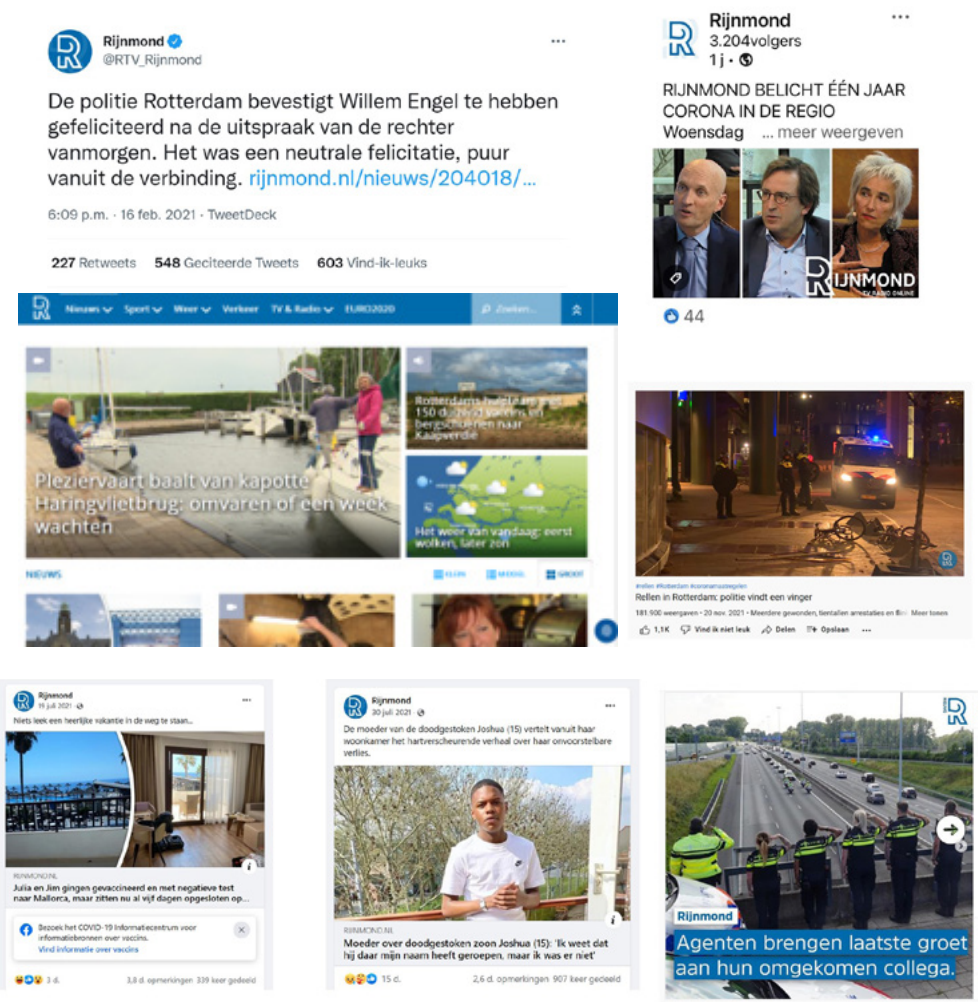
Rijnmond
@RTV_Rijnmond

De politie Rotterdam bevestigt Willem Engel te hebben gefeliciteerd na de uitspraak van de rechter vanmorgen. Het was een neutrale felicitatie, puur vanuit de verbinding. rijnmond.nl/nieuws/204018/...

6:09 p.m. · 16 feb. 2021 · TweetDeck

227 Retweets 548 Geciteerde Tweets 603 Vind-ik-leuks

Rijnmond
3.204volgers
1 j ·

RIJNMOND BELICHT ÉÉN JAAR CORONA IN DE REGIO
Woensdag ... meer weergeven

RIJNMOND

44

Nieuws Sport Weer Verkeer TV & Radio EURO2020 Zoeken...

Pleziervaart baalt van kapotte Haringvlietbrug: omvaren of een week wachten

Rotterdams hospitaal met 150 duizend vaccins en bergschoenen naar Kaapverdië

Het weer van vandaag: eerst wolken, later zon

NIEUWS

#rellen #Rotterdam #coronamaatregelen
Rellen in Rotterdam: politie vindt een vinger
181.900 weergaven • 20 nov. 2021 • Meerdere gewonden, tientallen arrestaties en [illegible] Meer tonen
1,1K Vind ik niet leuk Delen Opslaan

Rijnmond
15 juli 2021
Niets leek een heerlijke vakantie in de weg te staan...
RIJNMOND.NL
Julia en Jim gingen gevaccineerd en met negatieve test naar Mallorca, maar zitten nu al vijf dagen opgesloten op...
Bezoek het COVID-19 Informatiecentrum voor informatiebronnen over vaccins.
Vind informatie over vaccins
3 d. 3,8 d. opmerkingen 339 keer gedeeld

Rijnmond
30 juli 2021
De moeder van de doodgestoken Joshua (15) vertelt vanuit haar woonkamer het hartverscheurende verhaal over haar onvoorstelbare verlies.
RIJNMOND.NL
Moeder over doodgestoken zoon Joshua (15): 'Ik weet dat hij daar mijn naam heeft geroepen, maar ik was er niet'
15 d. 2,6 d. opmerkingen 907 keer gedeeld

Rijnmond
Agenten brengen laatste groet aan hun omgekomen collega.